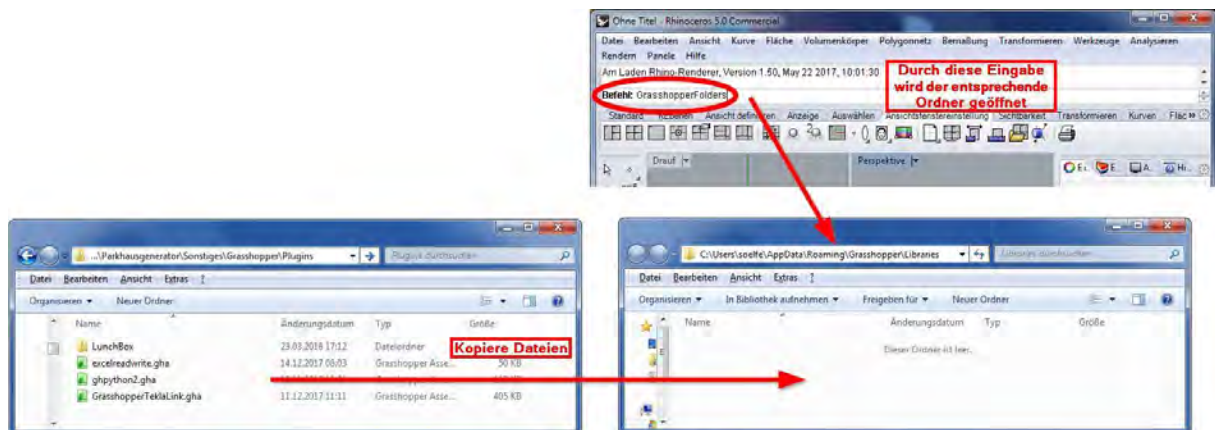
Ohne Titel - Rhinoceros 5.0 Commercial

Datei Bearbeiten Ansicht Kurve Fläche Volumenkörper Polygonnetz Bemaßung Transformieren Werkzeuge Analysieren Rendern Panele Hilfe

Am Laden Rhino-Renderer, Version 1.50, May 22 2017, 10:01:30

Befehl: GrasshopperFolders

Durch diese Eingabe wird der entsprechende Ordner geöffnet

Standard Ebenen Ansicht definieren Anzeige Auswählen Ansichtsfenstereinstellung Sichtbarkeit Transformieren Kurven Fläc

Draufsicht Perspektive

...\Parkhausgenerator\Sonstiges\Grasshopper\Plugins

Plugins durchsuchen

Datei Bearbeiten Ansicht Extras ?

Organisieren Neuer Ordner

| Name | Änderungsdatum | Typ | Größe |
|---|---|---|---|
| LunchBox | 23.03.2018 17:12 | Dateiordner | |
| excelreadwrite.gha | 14.12.2017 08:03 | Grasshopper Asse... | 50 KB |
| ghpython2.gha | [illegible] | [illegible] | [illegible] |
| GrasshopperTeklaLink.gha | 11.12.2017 11:11 | Grasshopper Asse... | 405 KB |

Kopiere Dateien

C:\Users\soelfe\AppData\Roaming\Grasshopper\Libraries

Libraries durchsuchen

Datei Bearbeiten Ansicht Extras ?

Organisieren In Bibliothek aufnehmen Freigeben für Neuer Ordner

| Name | Änderungsdatum | Typ | Größe |
|---|---|---|---|

Dieser Ordner ist leer.